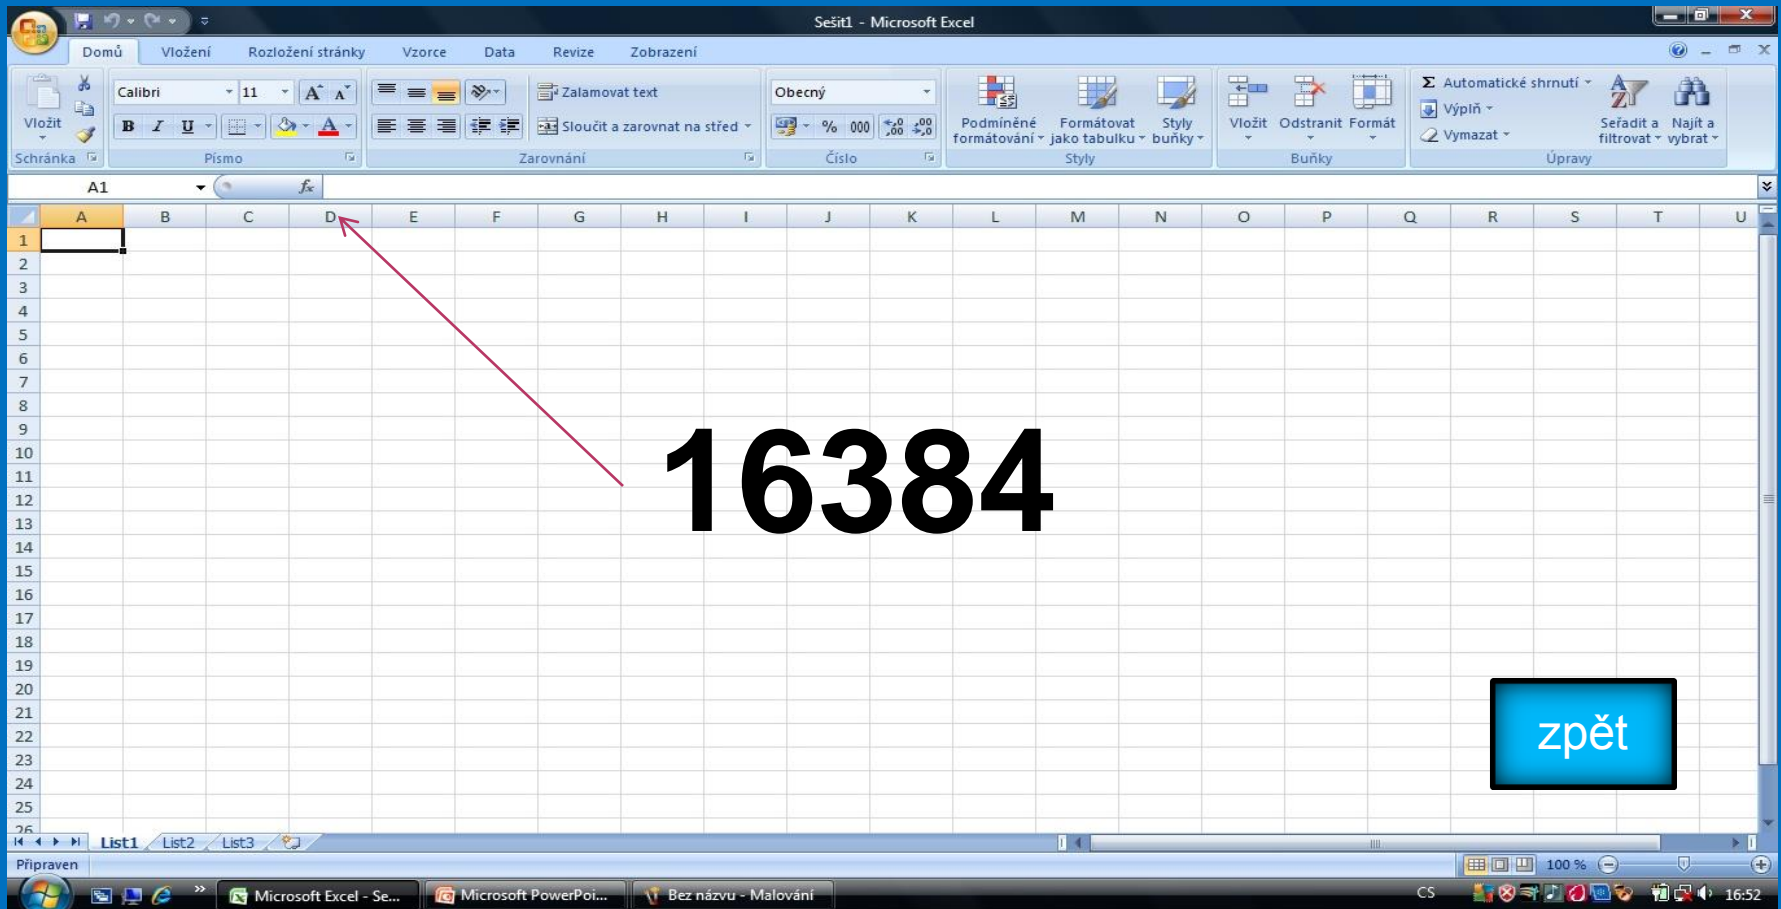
Sešit1 - Microsoft Excel

Domů | Vložení | Rozložení stránky | Vzorce | Data | Revize | Zobrazení

Vložit
Schránka

Calibri | 11
B I U
Písmo

Zalamovat text
Sloučit a zarovnat na střed
Zarovnání

Obecný
% 000
Číslo

Podmíněné formátování | Formátovat jako tabulku | Styly buňky
Styly

Vložit | Odstranit | Formát
Buňky

Automatické shrnutí
Výplň
Vymazat
Seřadit a filtrovat | Najít a vybrat
Úpravy

A1 | $f_x$

| | A | B | C | D | E | F | G | H | I | J | K | L | M | N | O | P | Q | R | S | T | U |
|---|---|---|---|---|---|---|---|---|---|---|---|---|---|---|---|---|---|---|---|---|---|
| 1 | | | | | | | | | | | | | | | | | | | | | |
| 2 | | | | | | | | | | | | | | | | | | | | | |
| 3 | | | | | | | | | | | | | | | | | | | | | |
| 4 | | | | | | | | | | | | | | | | | | | | | |
| 5 | | | | | | | | | | | | | | | | | | | | | |
| 6 | | | | | | | | | | | | | | | | | | | | | |
| 7 | | | | | | | | | | | | | | | | | | | | | |
| 8 | | | | | | | | | | | | | | | | | | | | | |
| 9 | | | | | | | | | | | | | | | | | | | | | |
| 10 | | | | | | | | | | | | | | | | | | | | | |
| 11 | | | | | | | | | | | | | | | | | | | | | |
| 12 | | | | | | | | | | | | | | | | | | | | | |
| 13 | | | | | | | | | | | | | | | | | | | | | |
| 14 | | | | | | | | | | | | | | | | | | | | | |
| 15 | | | | | | | | | | | | | | | | | | | | | |
| 16 | | | | | | | | | | | | | | | | | | | | | |
| 17 | | | | | | | | | | | | | | | | | | | | | |
| 18 | | | | | | | | | | | | | | | | | | | | | |
| 19 | | | | | | | | | | | | | | | | | | | | | |
| 20 | | | | | | | | | | | | | | | | | | | | | |
| 21 | | | | | | | | | | | | | | | | | | | | | |
| 22 | | | | | | | | | | | | | | | | | | | | | |
| 23 | | | | | | | | | | | | | | | | | | | | | |
| 24 | | | | | | | | | | | | | | | | | | | | | |
| 25 | | | | | | | | | | | | | | | | | | | | | |
| 26 | | | | | | | | | | | | | | | | | | | | | |

16384

zpět

List1 | List2 | List3

Připraven | 100 %

Microsoft Excel - Se... | Microsoft PowerPoi... | Bez názvu - Malování | CS | 16:52